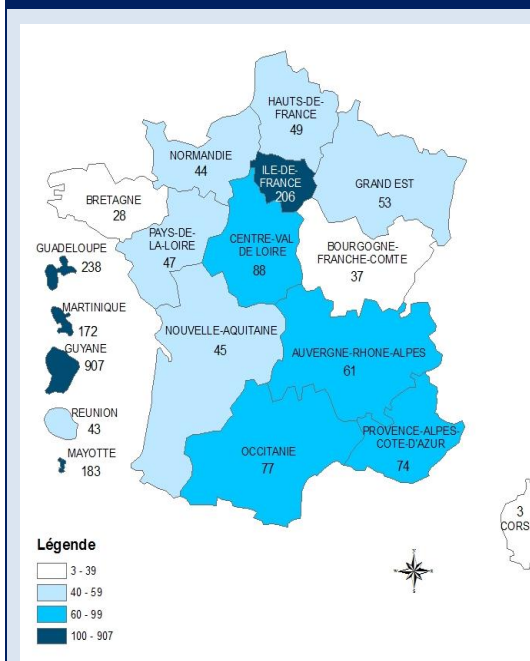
HAUTS-DE-FRANCE
49

NORMANDIE
44

ILE-DE-FRANCE
206

GRAND EST
53

BRETAGNE
28

PAYS-DE-LA-LOIRE
47

CENTRE-VAL DE LOIRE
88

BOURGOGNE-FRANCHE-COMTE
37

GUADELOUPE
238

MARTINIQUE
172

GUYANE
907

NOUVELLE-AQUITAINE
45

AUVERGNE-RHONE-ALPES
61

REUNION
43

MAYOTTE
183

PROVENCE-ALPES-COTE-D'AZUR
74

OCCITANIE
77

3
CORS

Légende
3 - 39
40 - 59
60 - 99
100 - 907